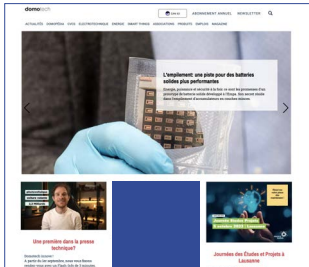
domotech

ABONNEMENT ANNUEL NEWSLETTER

ACTUALITÉS DOMOTÉA CVCS ÉLECTROTECHNIQUE ÉNERGIE SMART HOME ÉDUCATIONS PRODUITS EMPLOIS MAGAZINE

L'empilement: une piste pour des batteries solides plus performantes

Une première dans la presse technique?

Journées des Études et Projets à Lausanne